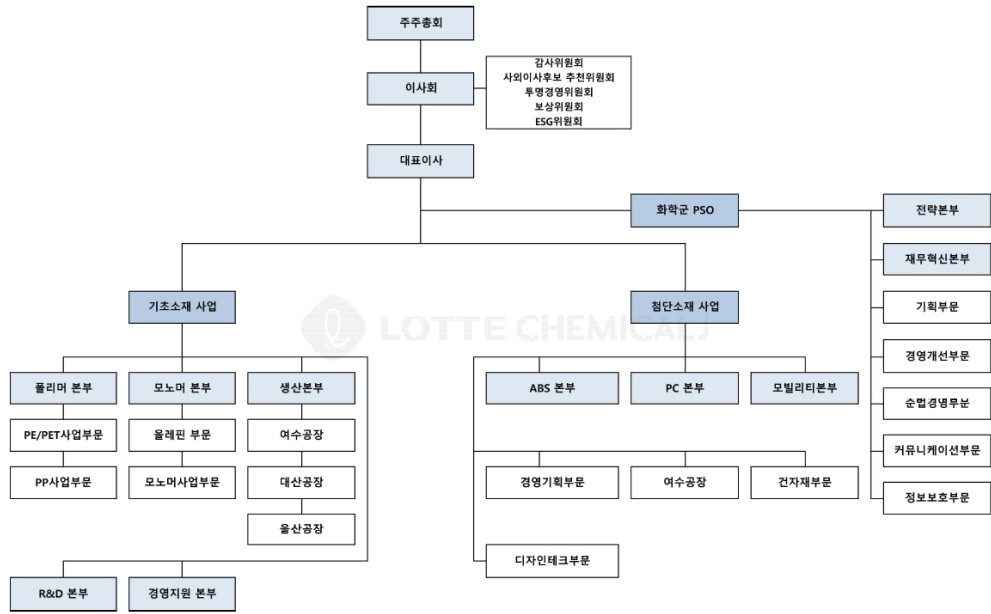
주주총회

이사회

감사위원회
사외이사후보 추천위원회
투명경영위원회
보상위원회
ESG위원회

대표이사

화학군 PSO

전략본부
재무혁신본부
기획부문
경영개선부문
준법경영부분
커뮤니케이션부문
정보보호부문

LOTTE CHEMICAL

기초소재 사업

폴리머 본부
PE/PET사업부문
PP사업부문

모노머 본부
올레핀 부문
모노머사업부문

생산본부
여수공장
대산공장
울산공장

R&D 본부
경영지원 본부

첨단소재 사업

ABS 본부
PC 본부
모빌리티본부
경영기획부문
여수공장
건자재부문
디자인테크부문